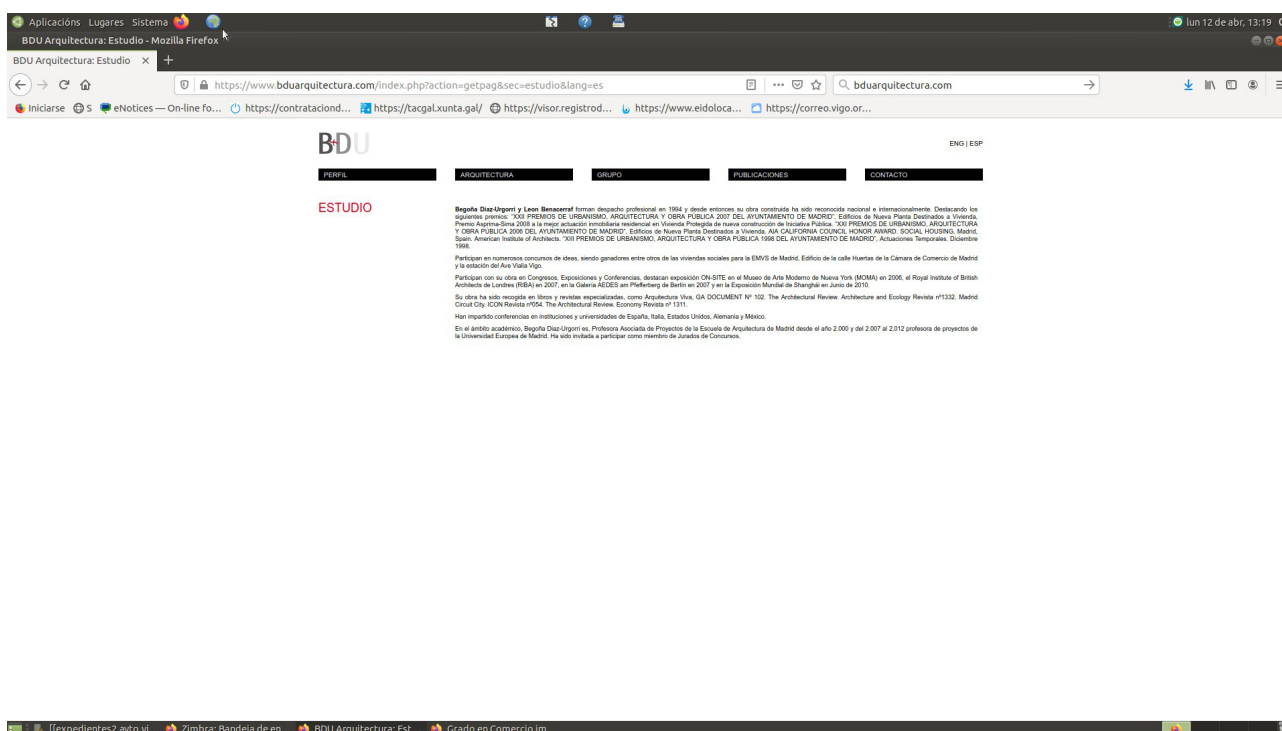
Aplicacións Lugares Sistema

lun 12 de abr, 13:19

BDU Arquitectura: Estudio - Mozilla Firefox

BDU Arquitectura: Estudio × +

https://www.bduarquitectura.com/index.php?action=getpag&sec=estudio&lang=es

bduarquitectura.com

Iniciarse S eNotices — On-line fo... https://contrataciond... https://tacgal.xunta.gal/ https://visor.registrod... https://www.eidoloca... https://correo.vigo.or...

BDU

ENG | ESP

PERFIL ARQUITECTURA GRUPO PUBLICACIONES CONTACTO

ESTUDIO

Begoña Diaz-Urgorri y Leon Benacerraf forman despacho profesional en 1994 y desde entonces su obra construida ha sido reconocida nacional e internacionalmente. Destacando los siguientes premios: "XXII PREMIOS DE URBANISMO, ARQUITECTURA Y OBRA PÚBLICA 2007 DEL AYUNTAMIENTO DE MADRID", Edificios de Nueva Planta Destinados a Vivienda, Premio Asprima-Sima 2008 a la mejor actuación inmobiliaria residencial en Vivienda Protegida de nueva construcción de Iniciativa Pública. "XXI PREMIOS DE URBANISMO, ARQUITECTURA Y OBRA PUBLICA 2006 DEL AYUNTAMIENTO DE MADRID", Edificios de Nueva Planta Destinados a Vivienda. AIA CALIFORNIA COUNCIL HONOR AWARD. SOCIAL HOUSING, Madrid, Spain. American Institute of Architects. "XIII PREMIOS DE URBANISMO, ARQUITECTURA Y OBRA PUBLICA 1998 DEL AYUNTAMIENTO DE MADRID", Actuaciones Temporales. Diciembre 1998.

Participan en numerosos concursos de ideas, siendo ganadores entre otros de las viviendas sociales para la EMVS de Madrid, Edificio de la calle Huertas de la Cámara de Comercio de Madrid y la estación del Ave Vialia Vigo.

Participan con su obra en Congresos, Exposiciones y Conferencias, destacan exposición ON-SITE en el Museo de Arte Moderno de Nueva York (MOMA) en 2006, el Royal Institute of British Architects de Londres (RIBA) en 2007, en la Galeria AEDES am Pfefferberg de Berlin en 2007 y en la Exposición Mundial de Shanghai en Junio de 2010.

Su obra ha sido recogida en libros y revistas especializadas, como Arquitectura Viva, GA DOCUMENT Nº 102. The Architectural Review. Architecture and Ecology Revista nº1332. Madrid Circuit City. ICON Revista nº054. The Architectural Review, Economy Revista nº 1311.

Han impartido conferencias en instituciones y universidades de España, Italia, Estados Unidos, Alemania y México.

En el ámbito académico, Begoña Diaz-Urgorri es, Profesora Asociada de Proyectos de la Escuela de Arquitectura de Madrid desde el año 2.000 y del 2.007 al 2.012 profesora de proyectos de la Universidad Europea de Madrid. Ha sido invitada a participar como miembro de Jurados de Concursos.

[expedientes2 avto vi... Zimbra: Bandeja de en... BDU Arquitectura: Est... Grado en Comercio im...